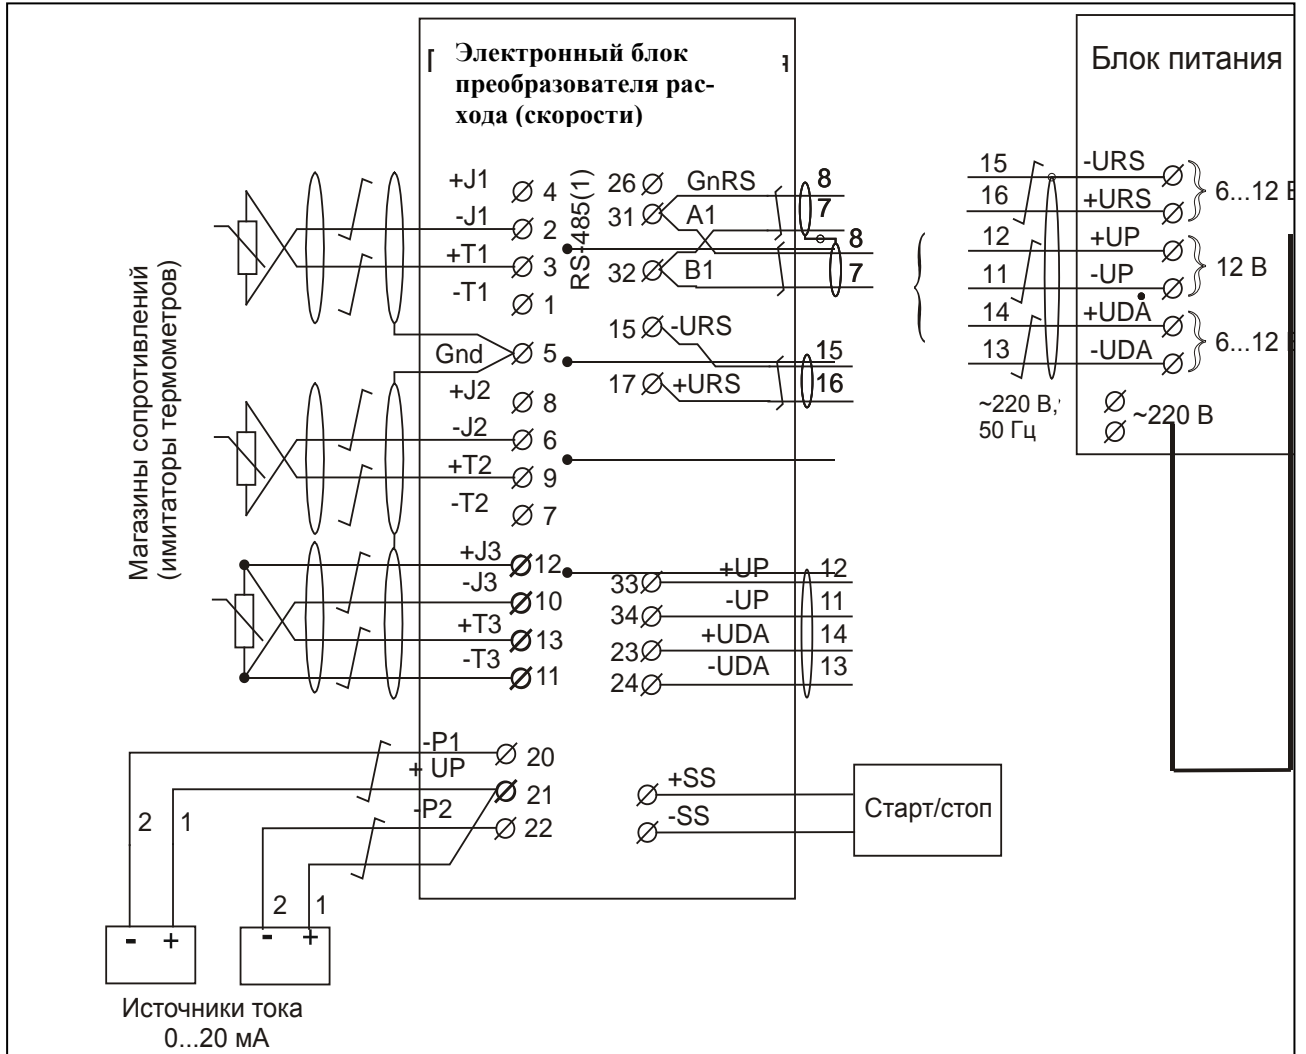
Электронный блок преобразователя расхода (скорости)

Блок питания

Магазины сопротивлений (имитаторы термометров)

+J1 4
-J1 2
+T1 3
-T1 1
Gnd 5
+J2 8
-J2 6
+T2 9
-T2 7
+J3 12
-J3 10
+T3 13
-T3 11

RS-485(1)

26 GnRS
31 A1
32 B1
15 -URS
17 +URS

8
7
8
7
15
16

33 +UP 12
34 -UP 11
23 +UDA 14
24 -UDA 13

15 -URS
16 +URS
6...12 В
12 +UP
11 -UP
12 В
14 +UDA
13 -UDA
6...12 В

~220 В, 50 Гц
~220 В

-P1 20
+ UP 21
-P2 22

+SS
-SS
Старт/стоп

2 1
2 1
- +
- +

Источники тока 0...20 мА